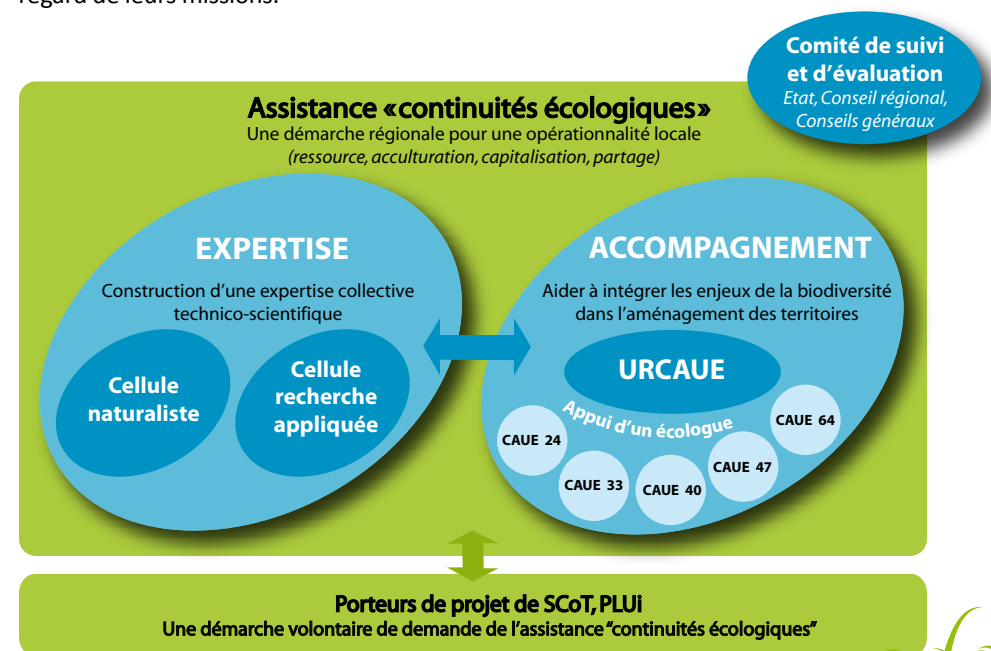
regard de leurs missions.

Comité de suivi et d'évaluation
Etat, Conseil régional, Conseils généraux

Assistance «continuités écologiques»
Une démarche régionale pour une opérationnalité locale
(ressource, acculturation, capitalisation, partage)

EXPERTISE
Construction d'une expertise collective technico-scientifique

Cellule naturaliste

Cellule recherche appliquée

ACCOMPAGNEMENT
Aider à intégrer les enjeux de la biodiversité dans l'aménagement des territoires

URCAUE

Appui d'un écologue

CAUE 24

CAUE 33

CAUE 40

CAUE 47

CAUE 64

Porteurs de projet de SCoT, PLUi
Une démarche volontaire de demande de l'assistance "continuités écologiques"